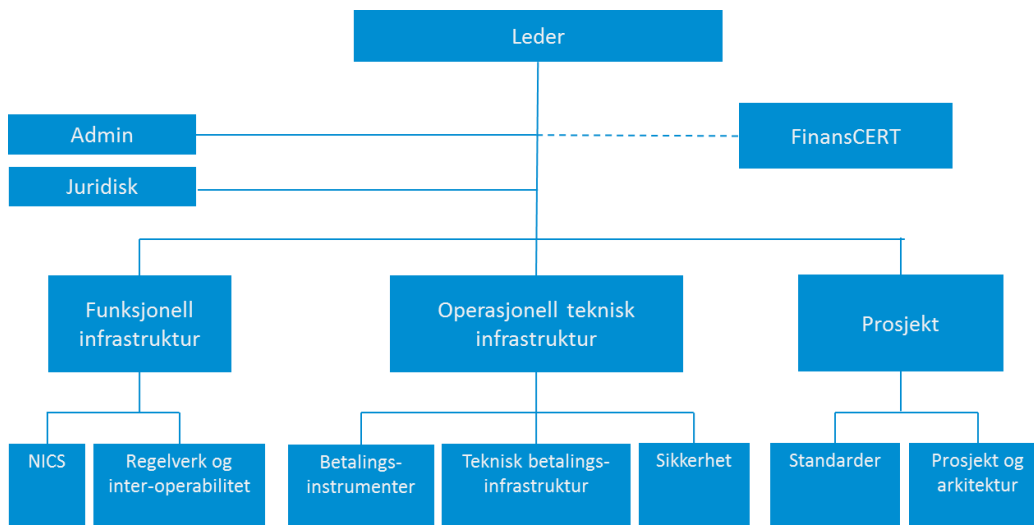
Leder

Admin

Juridisk

FinansCERT

Funksjonell infrastruktur

Operasjonell teknisk infrastruktur

Prosjekt

NICS

Regelverk og inter-operabilitet

Betalings-instrumenter

Teknisk betalings-infrastruktur

Sikkerhet

Standarder

Prosjekt og arkitektur